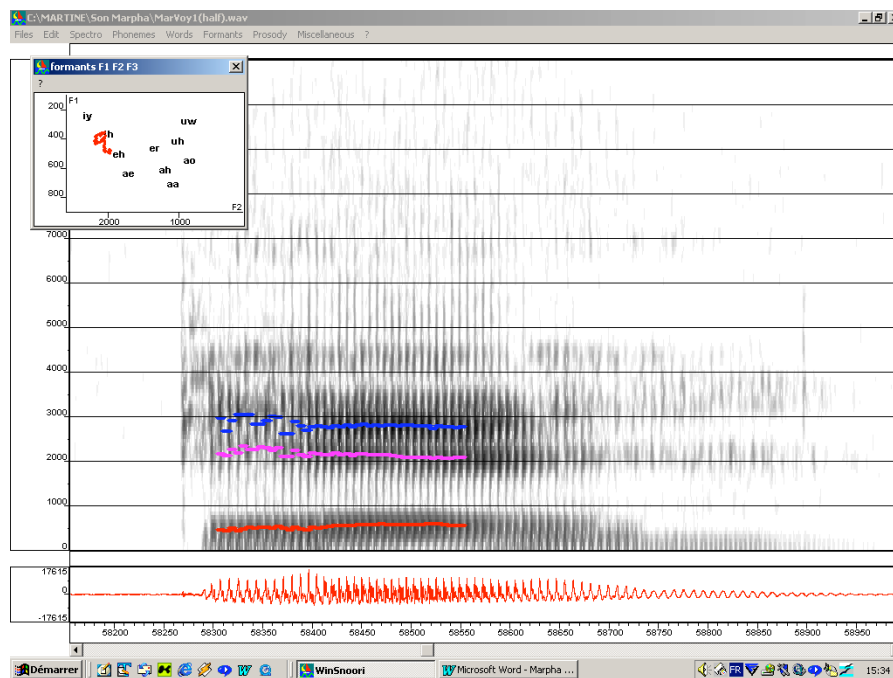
C:\MARTINE\Son Marpha\MarVoy1(half).wav

Files Edit Spectro Phonemes Words Formants Prosody Miscellaneous ?

formants F1 F2 F3

?

F1

200
400
600
800

iy
ih
eh
ae
er
uw
uh
ao
ah
aa

2000
1000
F2

7000
6000
5000
4000
3000
2000
1000
0

17615
0
-17615

58200 58250 58300 58350 58400 58450 58500 58550 58600 58650 58700 58750 58800 58850 58900 58950

Démarrer

WinSnoori

Microsoft Word - Marpha ...

FR

15:34